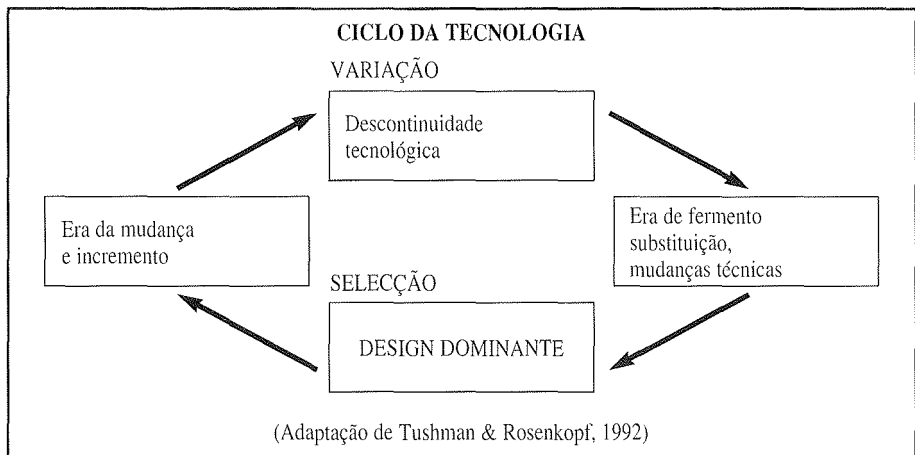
CICLO DA TECNOLOGIA

VARIAÇÃO

Descontinuidade tecnológica

Era da mudança e incremento

Era de fermento substituição, mudanças técnicas

SELECÇÃO

DESIGN DOMINANTE

(Adaptação de Tushman & Rosenkopf, 1992)